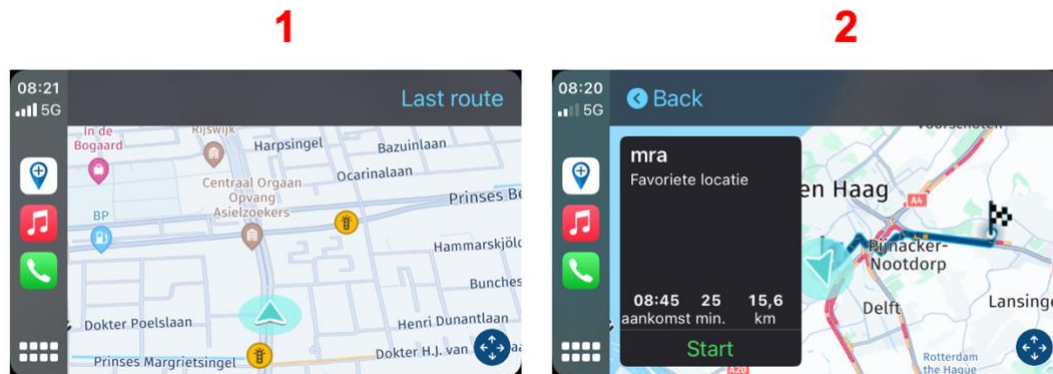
1

08:21
5G

Last route

In de Bogaard
Rijswijk
Harpsingel
Bazuinlaan
Centraal Orgaan Opvang Asielzoekers
Ocarinalaan
Prinses Be
BP
Hammarskjöld
Bunches
Dokter Poelslaan
Henri Dunantlaan
Prinses Margrietsingel
Dokter H.J. van

2

08:20
5G

Back

mra
Favoriete locatie

08:45 aankomst
25 min.
15,6 km

Start

en Haag
A4
Pijnacker-Nootdorp
Delft
Lansinge
Rotterdam the Hague
A20